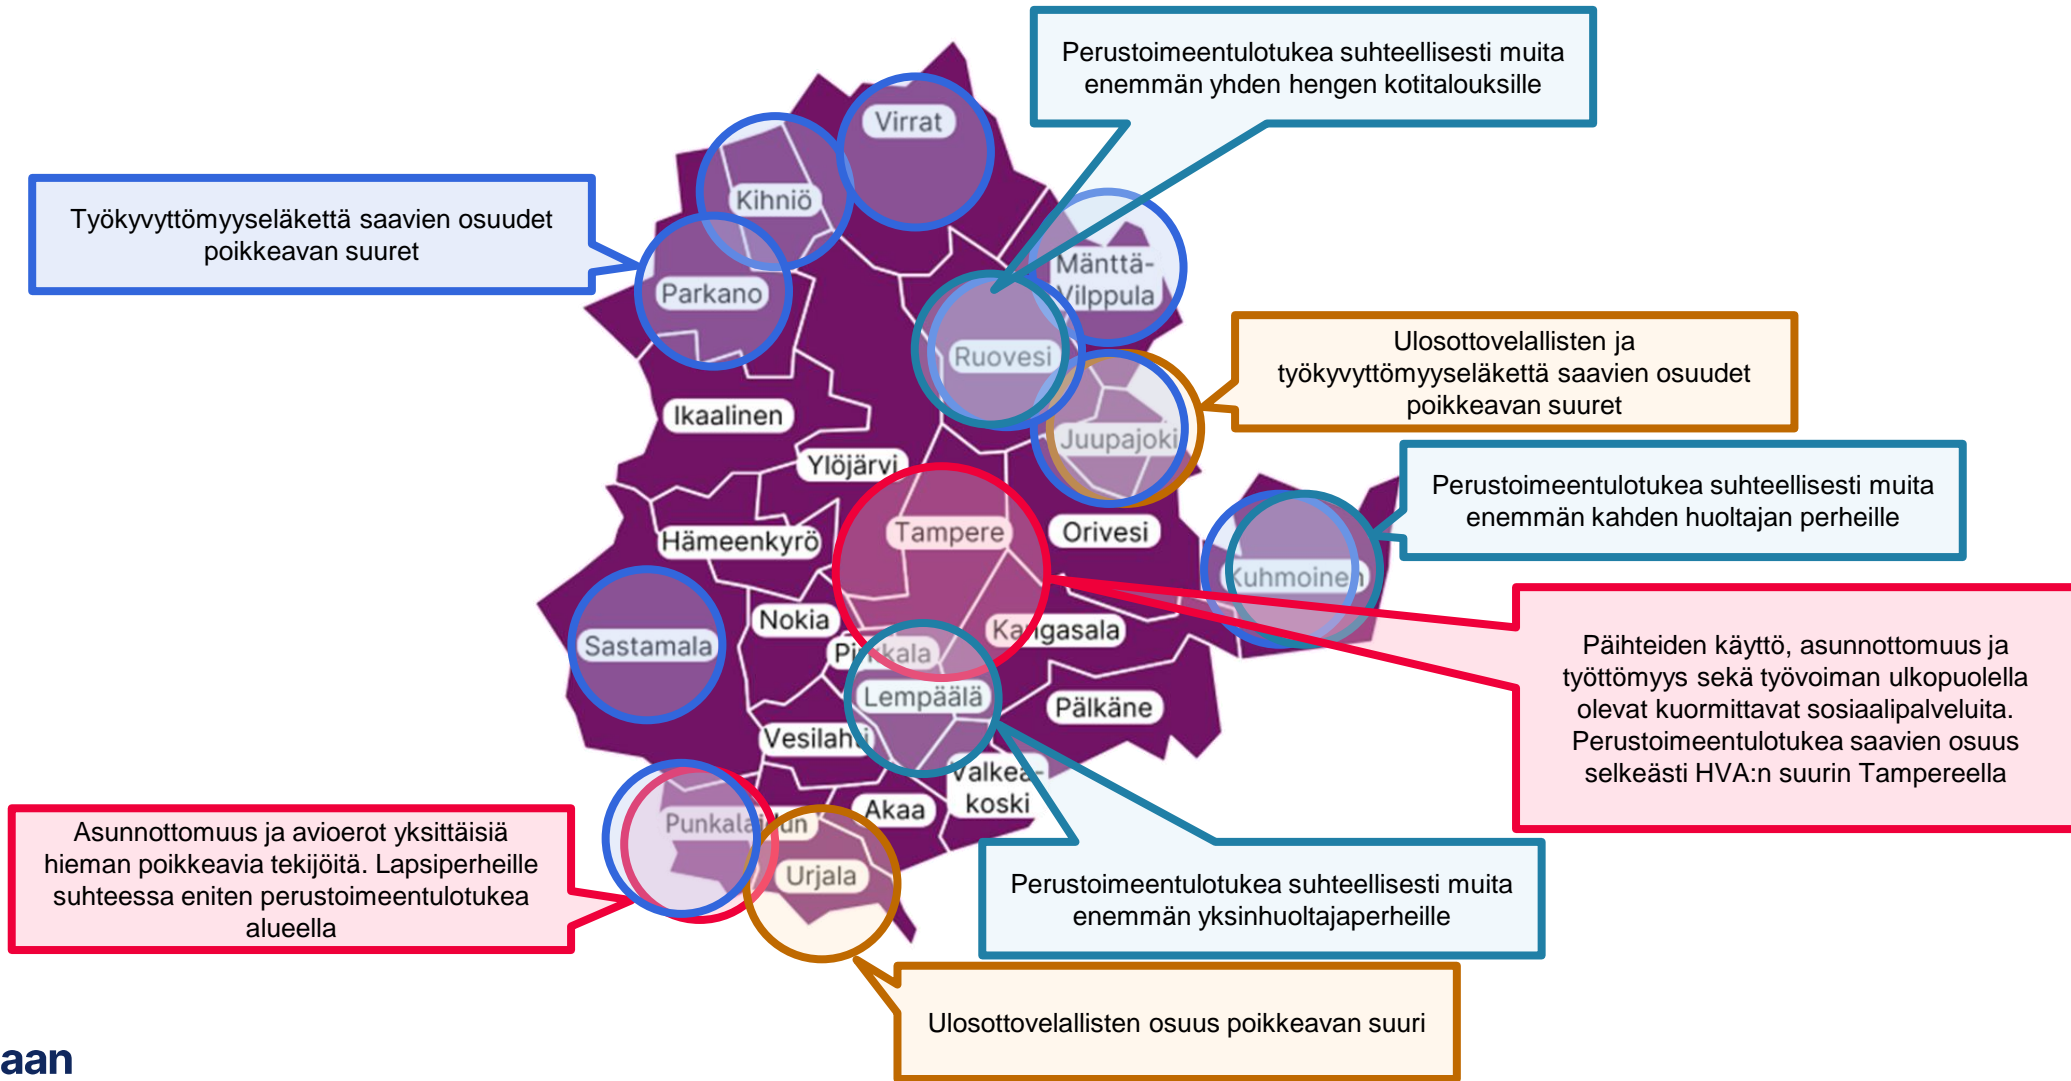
Perustoimeentulotukea suhteellisesti muita enemmän yhden hengen kotitalouksille

Työkyvyttömyyseläkettä saavien osuudet poikkeavan suuret

Virrat

Kihniö

Parkano

Mänttä-Vilppula

Ruovesi

Ulosottovelallisten ja työkyvyttömyyseläkettä saavien osuudet poikkeavan suuret

Juupajoki

Ikaalinen

Ylöjärvi

Perustoimeentulotukea suhteellisesti muita enemmän kahden huoltajan perheille

Tampere

Orivesi

Hämeenkyrö

Kuhmoinen

Sastamala

Nokia

Kangasala

Pirkkala

Päihteiden käyttö, asunnottomuus ja työttömyys sekä työvoiman ulkopuolella olevat kuormittavat sosiaalipalveluita. Perustoimeentulotukea saavien osuus selkeästi HVA:n suurin Tampereella

Lempäälä

Pälkäne

Vesilahti

Valkeakoski

Akaa

Punkalaidun

Asunnottomuus ja avioerot yksittäisiä hieman poikkeavia tekijöitä. Lapsiperheille suhteessa eniten perustoimeentulotukea alueella

Urjala

Perustoimeentulotukea suhteellisesti muita enemmän yksinhuoltajaperheille

Ulosottovelallisten osuus poikkeavan suuri

aan